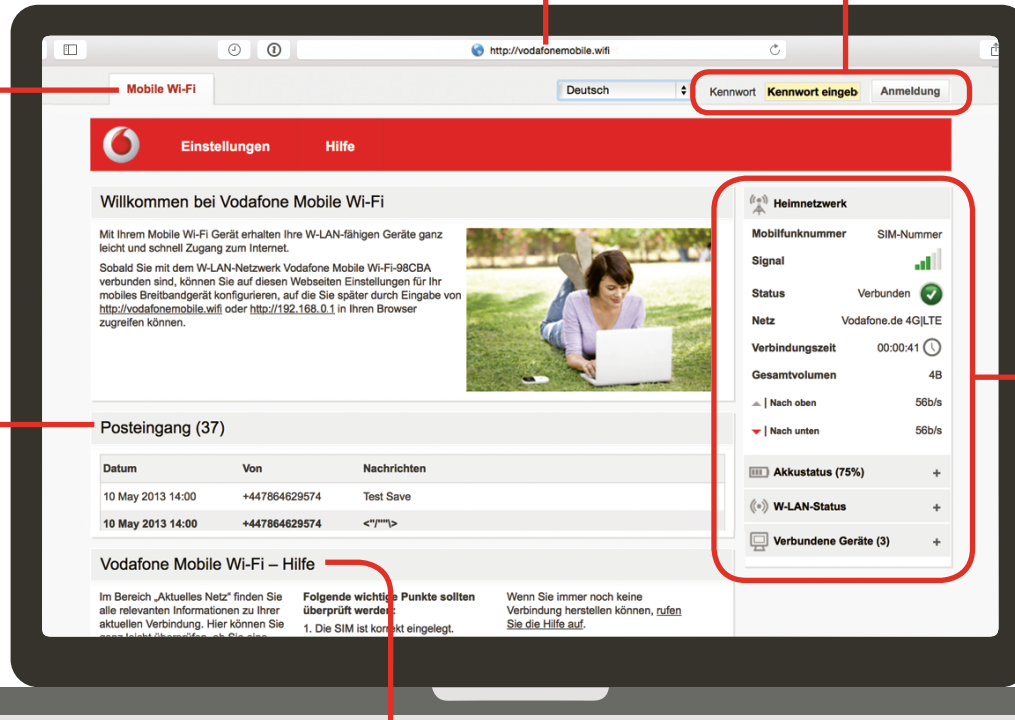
http://vodafonemobile.wifi

Mobile Wi-Fi

Deutsch

Kennwort Kennwort eingeb Anmeldung

Einstellungen Hilfe

Willkommen bei Vodafone Mobile Wi-Fi

Mit Ihrem Mobile Wi-Fi Gerät erhalten Ihre W-LAN-fähigen Geräte ganz leicht und schnell Zugang zum Internet.

Sobald Sie mit dem W-LAN-Netzwerk Vodafone Mobile Wi-Fi-98CBA verbunden sind, können Sie auf diesen Webseiten Einstellungen für Ihr mobiles Breitbandgerät konfigurieren, auf die Sie später durch Eingabe von http://vodafonemobile.wifi oder http://192.168.0.1 in Ihren Browser zugreifen können.

Posteingang (37)

| Datum | Von | Nachrichten |
|---|---|---|
| 10 May 2013 14:00 | +447864629574 | Test Save |
| 10 May 2013 14:00 | +447864629574 | <"/""\> |

Vodafone Mobile Wi-Fi – Hilfe

Im Bereich „Aktuelles Netz" finden Sie alle relevanten Informationen zu Ihrer aktuellen Verbindung. Hier können Sie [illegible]

Folgende wichtige Punkte sollten überprüft werden:
1. Die SIM ist korrekt eingelegt.

Wenn Sie immer noch keine Verbindung herstellen können, rufen Sie die Hilfe auf.

Heimnetzwerk

Mobilfunknummer SIM-Nummer
Signal
Status Verbunden
Netz Vodafone.de 4G|LTE
Verbindungszeit 00:00:41
Gesamtvolumen 4B
| Nach oben 56b/s
| Nach unten 56b/s

Akkustatus (75%) +
W-LAN-Status +
Verbundene Geräte (3) +